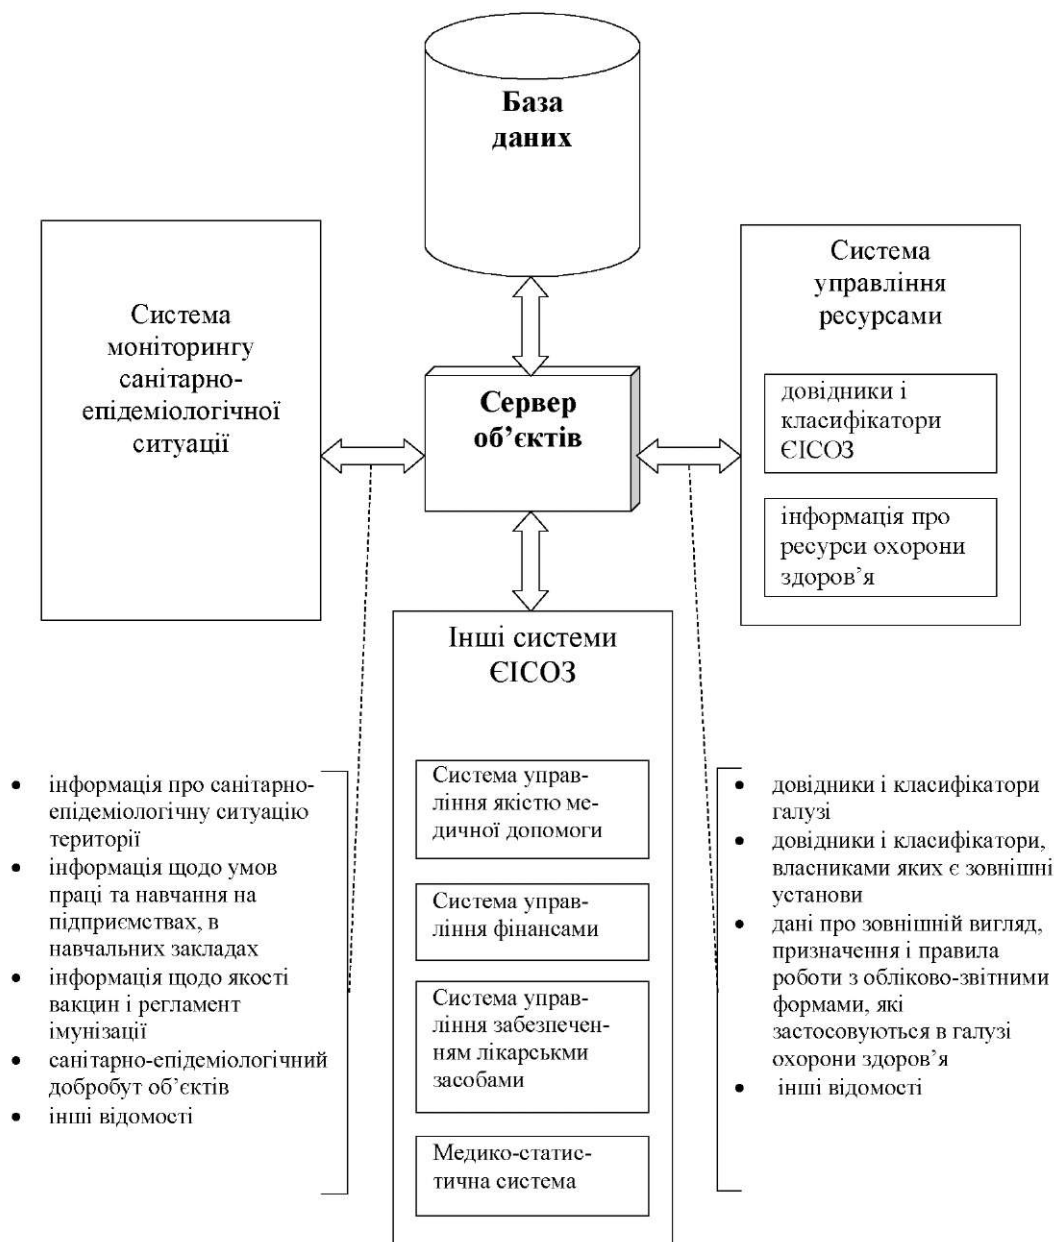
База даних

Система моніторингу санітарно-епідеміологічної ситуації

Сервер об'єктів

Система управління ресурсами

довідники і класифікатори ЄІСОЗ

інформація про ресурси охорони здоров'я

Інші системи ЄІСОЗ

Система управління якістю медичної допомоги

Система управління фінансами

Система управління забезпеченням лікарськми засобами

Медико-статистична система

- інформація про санітарно-епідеміологічну ситуацію території
- інформація щодо умов праці та навчання на підприємствах, в навчальних закладах
- інформація щодо якості вакцин і регламент імунізації
- санітарно-епідеміологічний добробут об'єктів
- інші відомості

- довідники і класифікатори галузі
- довідники і класифікатори, власниками яких є зовнішні установи
- дані про зовнішній вигляд, призначення і правила роботи з обліково-звітними формами, які застосовуються в галузі охорони здоров'я
- інші відомості